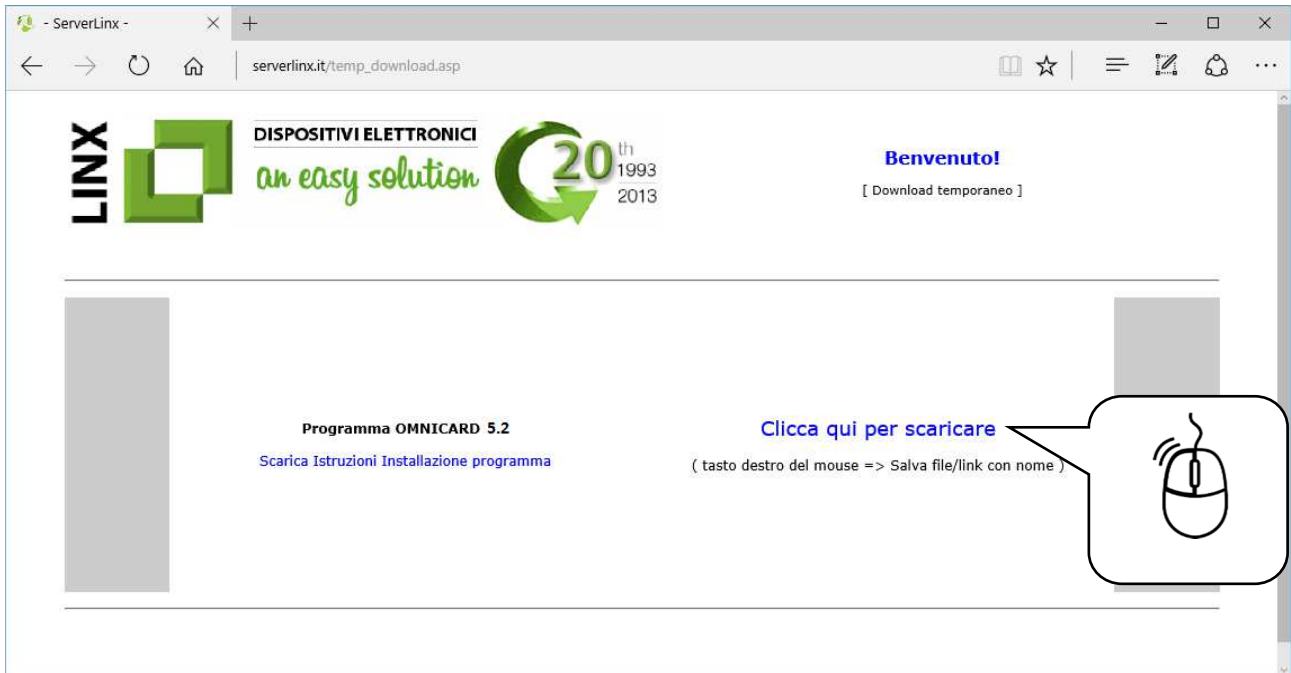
- ServerLinx -

serverlinx.it/temp_download.asp

LINX

DISPOSITIVI ELETTRONICI
an easy solution

20th
1993
2013

Benvenuto!
[ Download temporaneo ]

Programma OMNICARD 5.2
Scarica Istruzioni Installazione programma

Clicca qui per scaricare
( tasto destro del mouse => Salva file/link con nome )